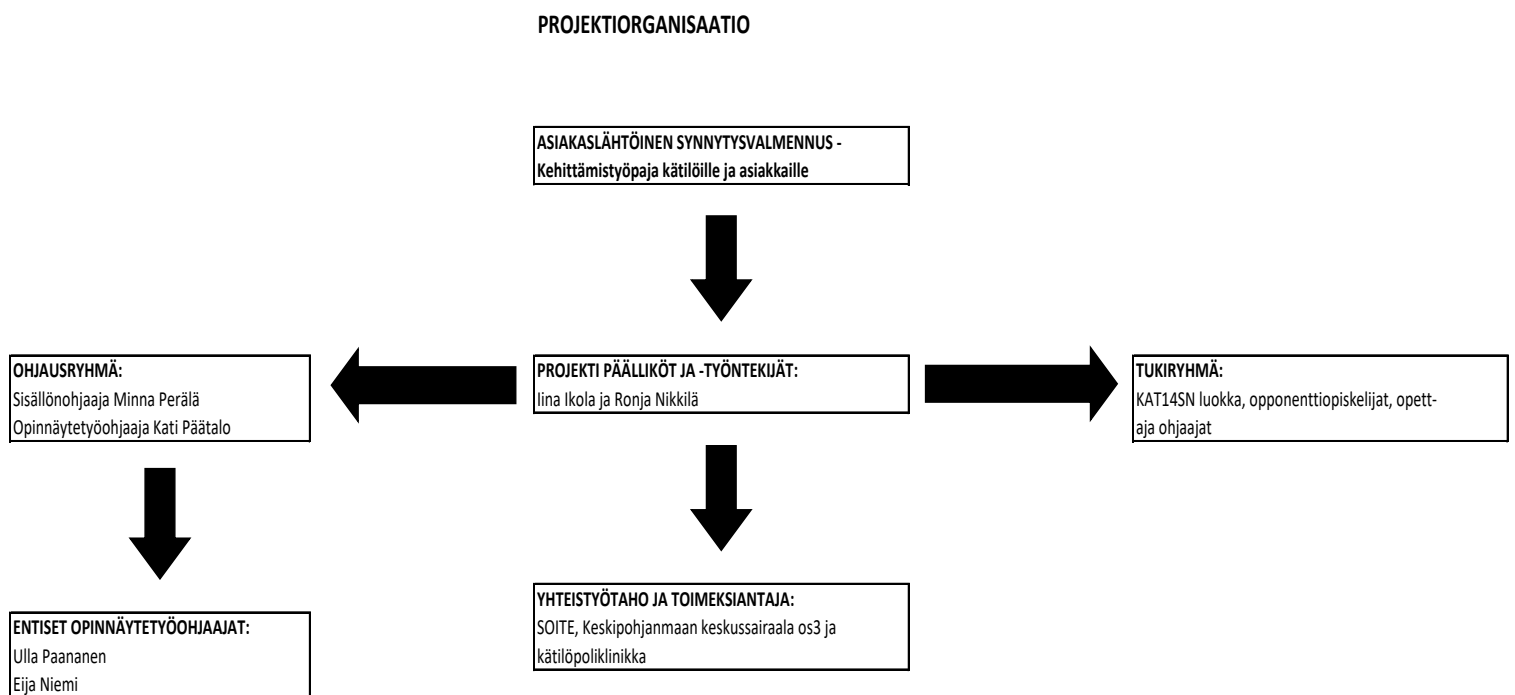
PROJEKTIORGANISAATIO

ASIAKASLÄHTÖINEN SYNNYTYSVALMENNUS - Kehittämistyöpaja kätilöille ja asiakkaille

OHJAUSRYHMÄ:
Sisällönohjaaja Minna Perälä
Opinnäytetyöohjaaja Kati Päätalo

PROJEKTI PÄÄLLIKÖT JA -TYÖNTEKIJÄT:
Iina Ikola ja Ronja Nikkilä

TUKIRYHMÄ:
KAT14SN luokka, opponenttiopiskelijat, opettaja ohjaajat

ENTISET OPINNÄYTETYÖOHJAAJAT:
Ulla Paananen
Eija Niemi

YHTEISTYÖTAHO JA TOIMEKSIANTAJA:
SOITE, Keskipohjanmaan keskussairaala os3 ja kätilöpoliklinikka